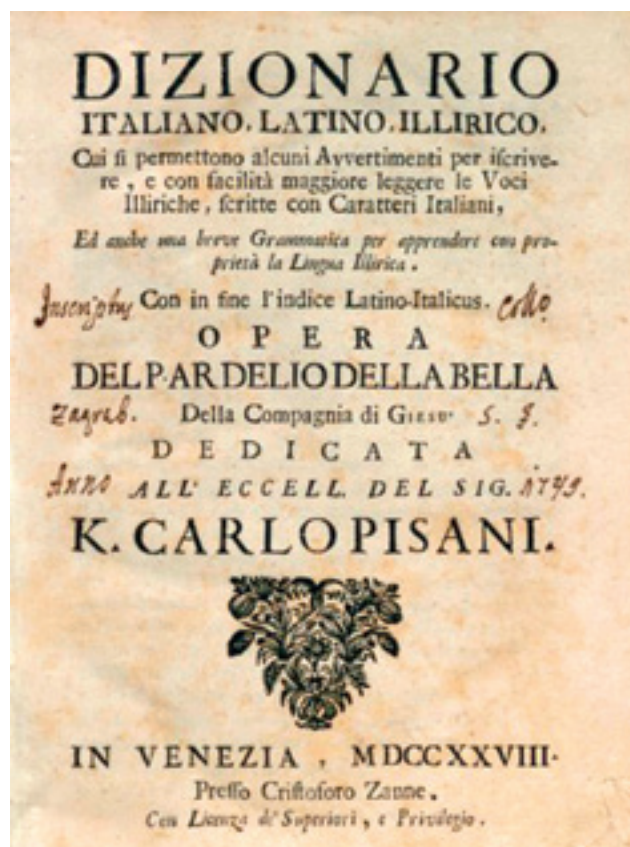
DIZIONARIO
ITALIANO, LATINO, ILLIRICO.
Cui si permettono alcuni Avvertimenti per iscrivere, e con facilità maggiore leggere le Voci Illiriche, scritte con Caratteri Italiani,

Ed anche una breve Grammatica per apprendere con proprietà la Lingua Illirica.

Inscriptus Con in fine l'indice Latino-Italicus. Cclo
OPERA
DEL P. ARDELIO DELLA BELLA
Zagreb. Della Compagnia di Gesu' S. J.
DEDICATA
Anno ALL' ECCELL. DEL SIG. 1749.
K. CARLO PISANI.

IN VENEZIA, MDCCXXVIII.
Presso Cristoforo Zanne,
Con Licenza de' Superiori, e Privilegio.